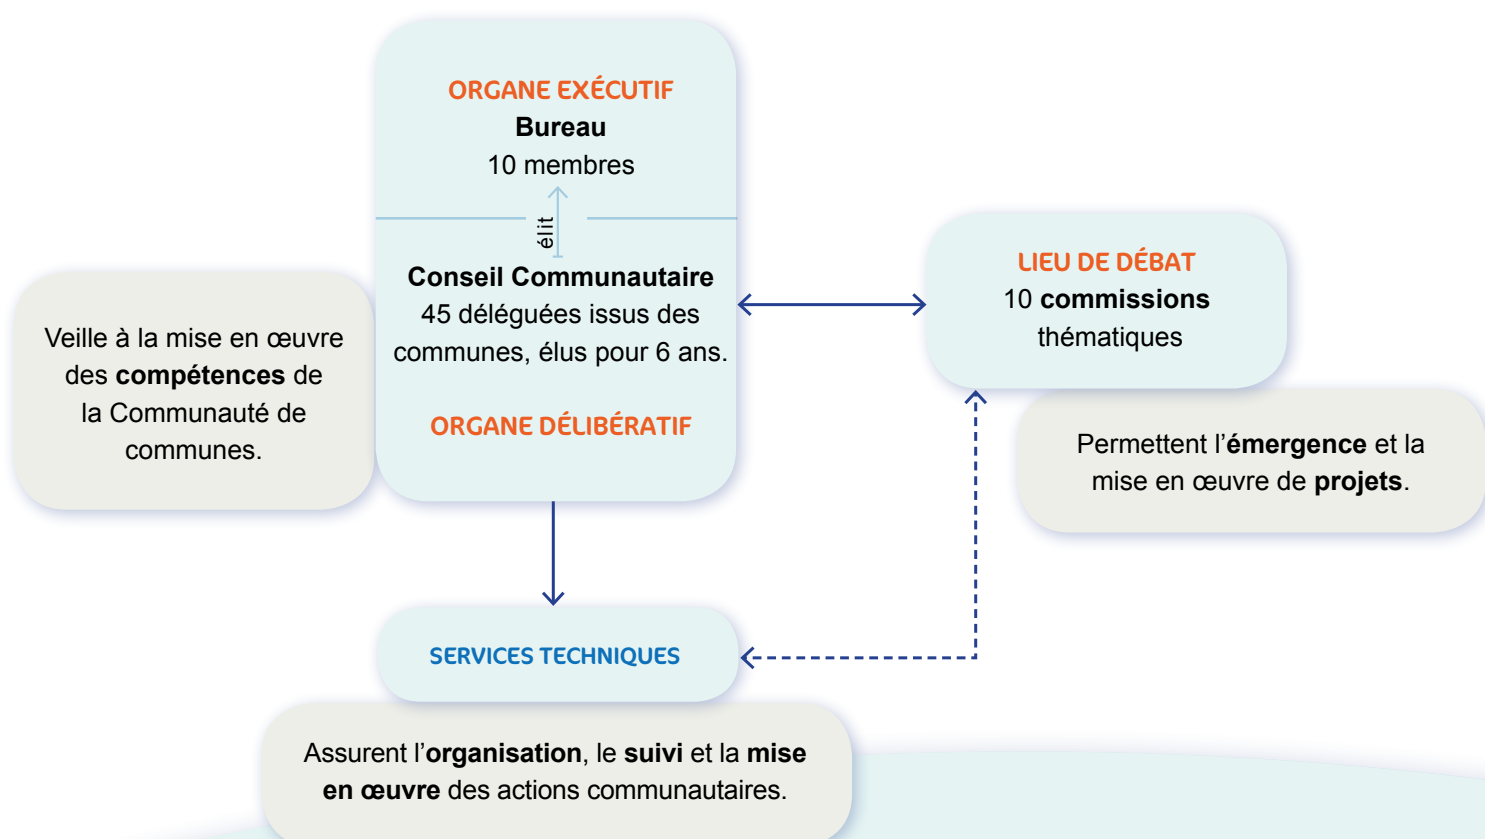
ORGANE EXÉCUTIF
Bureau
10 membres

élit

Conseil Communautaire
45 déléguées issus des communes, élus pour 6 ans.

ORGANE DÉLIBÉRATIF

Veille à la mise en œuvre des compétences de la Communauté de communes.

LIEU DE DÉBAT
10 commissions thématiques

Permettent l'émergence et la mise en œuvre de projets.

SERVICES TECHNIQUES

Assurent l'organisation, le suivi et la mise en œuvre des actions communautaires.